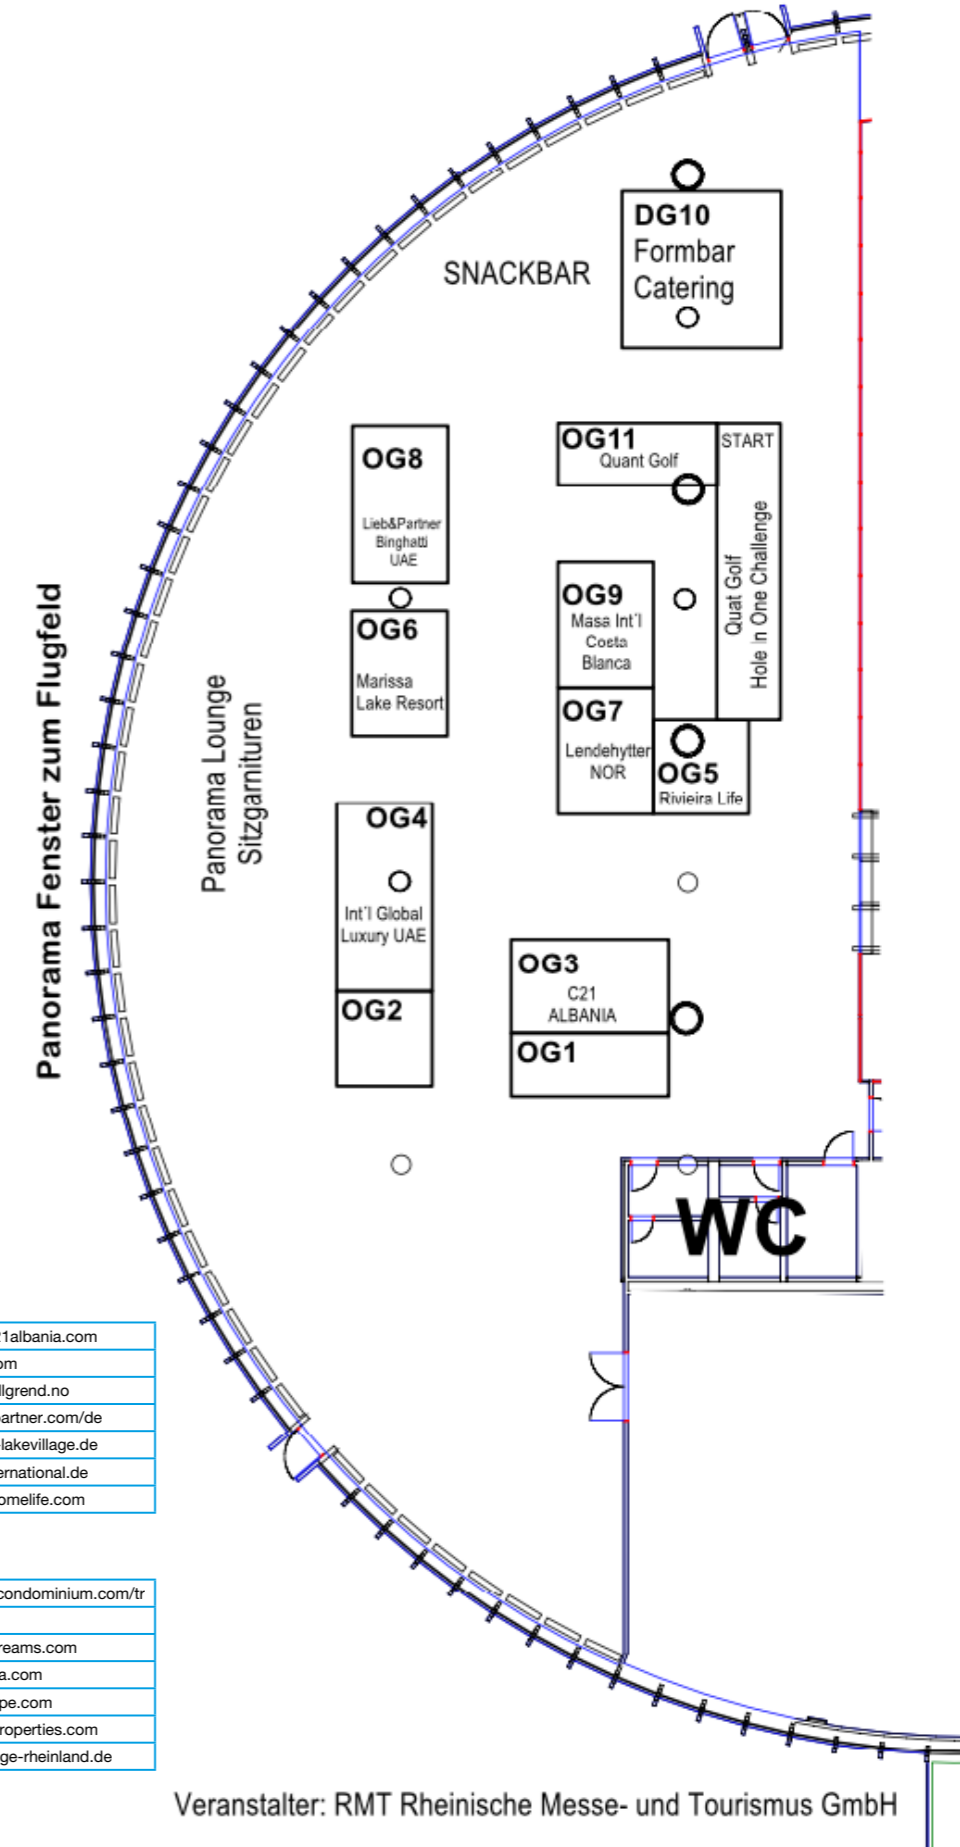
SNACKBAR

DG10
Formbar
Catering

OG11
Quant Golf

START

Quat Golf
Hole in One Challenge

OG8
Lieb&Partner
Binghatti
UAE

OG6
Marissa
Lake Resort

OG9
Masa Int'l
Costa
Blanca

OG7
Lendehytter
NOR

OG5
Rivieira Life

Panorama Fenster zum Flugfeld

Panorama Lounge
Sitzgarnituren

OG4
Int'l Global
Luxury UAE

OG2

OG3
C21
ALBANIA

OG1

WC

| 1albania.com |
|---|
| om |
| llgrend.no |
| artner.com/de |
| lakevillage.de |
| ernational.de |
| omelife.com |

| condominium.com/tr |
|---|
| |
| reams.com |
| a.com |
| pe.com |
| roperties.com |
| ge-rheinland.de |

Veranstalter: RMT Rheinische Messe- und Tourismus GmbH